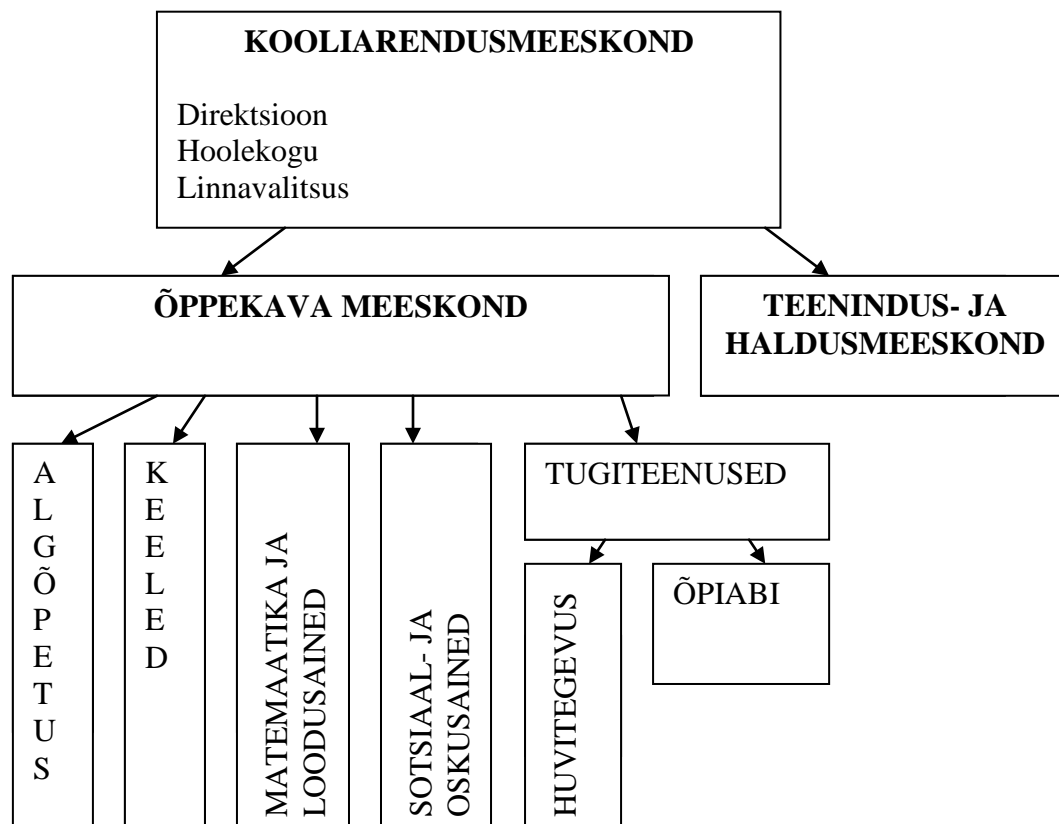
KOOLIARENDUSMEESKOND

Direktsioon
Hoolekogu
Linnavalitsus

ÕPPEKAVA MEESKOND

TEENINDUS- JA HALDUSMEESKOND

ALGÕPETUS

KEELED

MATEMAATIKA JA LOODUSAINED

SOTSIAAL- JA OSKUSAINED

TUGITEENUSED

HUVITEGEVUS

ÕPIABI